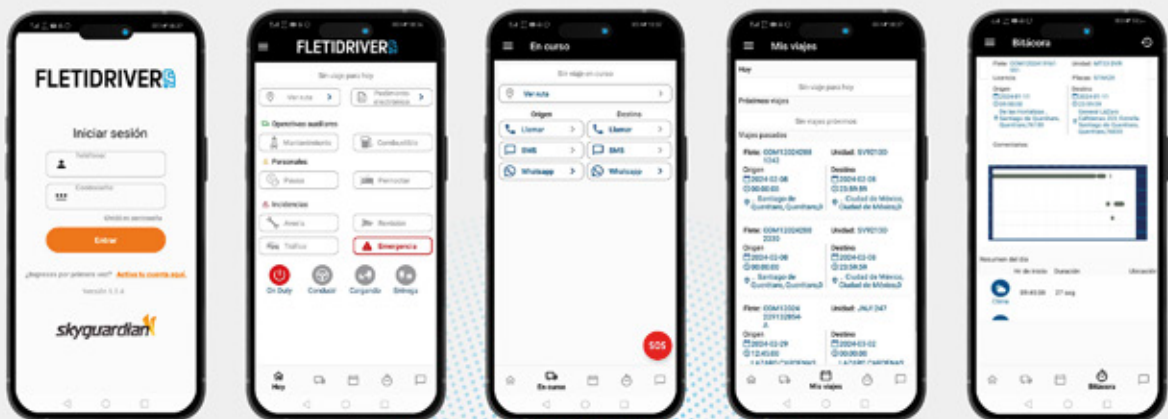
FLETIDRIVER

Iniciar sesión

Teléfono

Contraseña

Olvidé mi contraseña

Entrar

¿Ingresas por primera vez? Activa tu cuenta aquí.

Versión 1.1.4

skyguardian

FLETIDRIVER

Sin viaje para hoy

Viernes

Pendientes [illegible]

Operativos auxiliares

Mantenimiento

Combustible

Personales

Pausa

Pernoctar

Incidencias

Avería

Revisión

Tráfico

Emergencia

On Duty

Conducir

Cargando

Entrega

Hoy

En curso

Sin viaje en curso

Viernes

Origen

Destino

Llamar

Llamar

SMS

SMS

Whatsapp

Whatsapp

SOS

En curso

Mis viajes

Hoy

Sin viaje para hoy

Próximos viajes

Sin viajes próximos

Viajes pasados

Flete: ODM12024000 1043

Unidad: SV92130

Origen

2024-02-08

00:00:00

Santiago de Querétaro, Querétaro

Destino

2024-02-08

23:59:59

Ciudad de México, Ciudad de México

Flete: ODM12024000 2230

Unidad: SV92130

Origen

2024-02-08

00:00:00

Santiago de Querétaro, Querétaro

Destino

2024-02-08

23:59:59

Ciudad de México, Ciudad de México

Flete: ODM12024 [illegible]

Unidad: JNJ 247

Origen

2024-02-29

12:45:00

Destino

2024-03-02

00:00:00

Mis viajes

Bitácora

Flete: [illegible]

Unidad: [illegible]

Licencia

Placas: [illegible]

Origen

Destino

Comentarios

Resumen del día

Hr de inicio

Duración

Ubicación

Bitácora